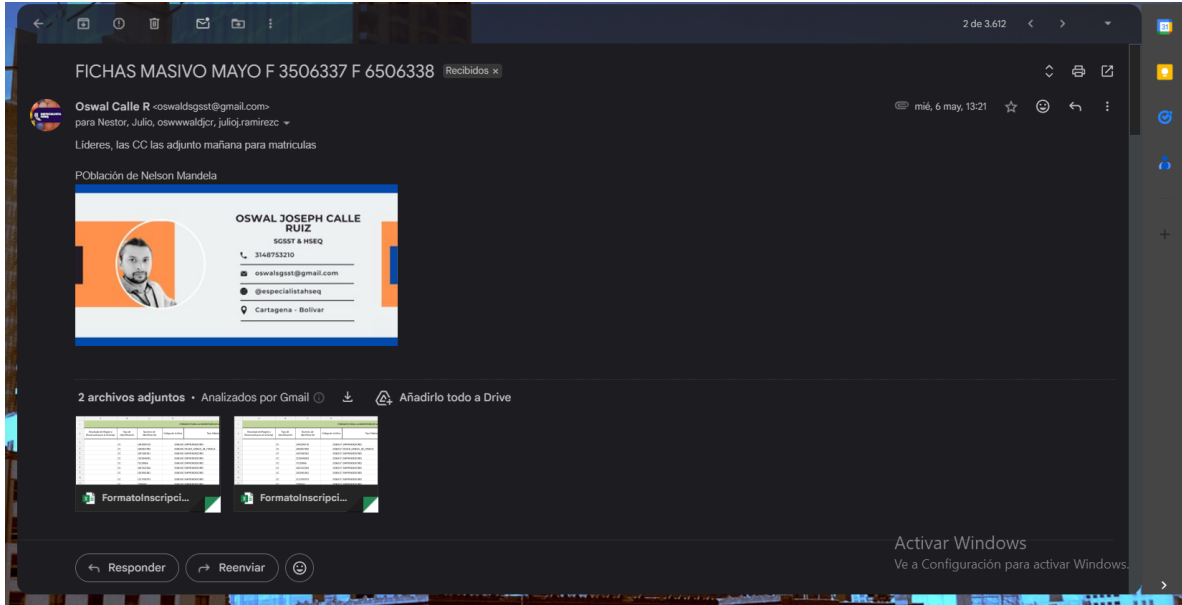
2 de 3.612

FICHAS MASIVO MAYO F 3506337 F 6506338 Recibidos ×

Oswal Calle R <oswaldsgsst@gmail.com>
para Nestor, Julio, oswwwaldjcr, julioj.ramirezc

mié, 6 may, 13:21

Lideres, las CC las adjunto mañana para matriculas

POblación de Nelson Mandela

OSWAL JOSEPH CALLE RUIZ
SGSST & HSEQ
3148753210
oswalsgsst@gmail.com
@especialistahseq
Cartagena - Bolivar

2 archivos adjuntos • Analizados por Gmail

Añadirlo todo a Drive

FormatoInscripci...

FormatoInscripci...

Responder

Reenviar

Activar Windows
Ve a Configuración para activar Windows.